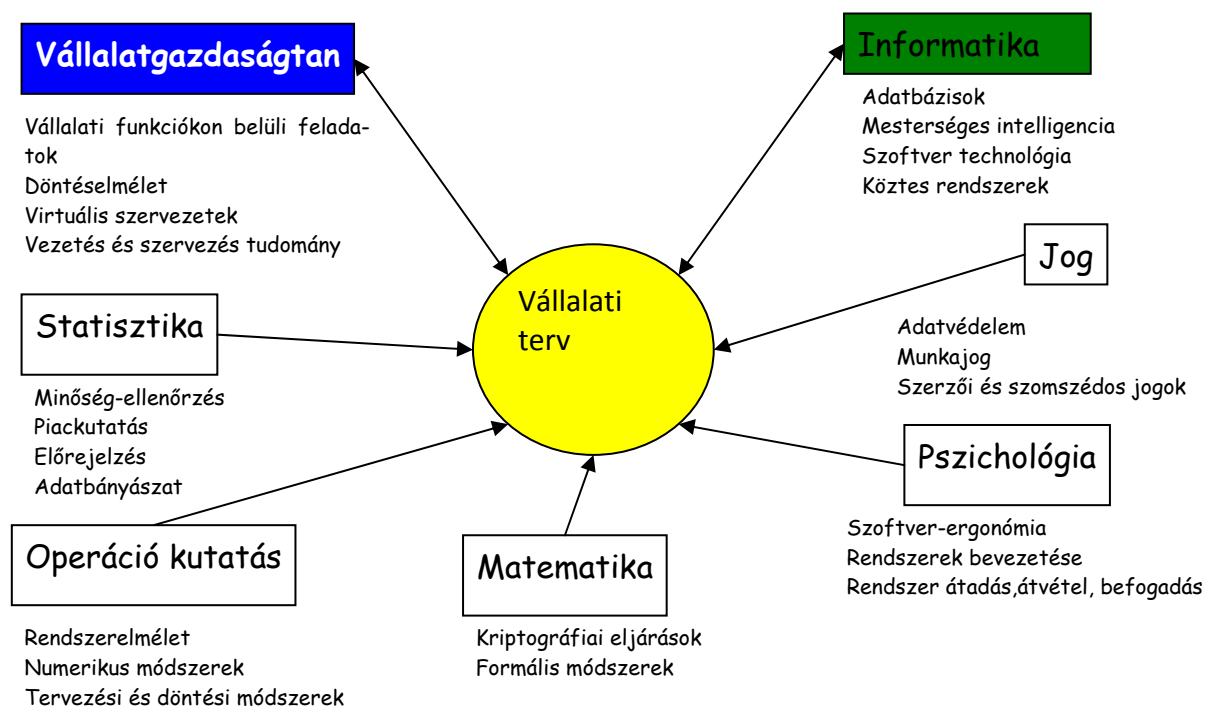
Vállalatgazdaságtan

Vállalati funkciókon belüli feladatok
Döntéselmélet
Virtuális szervezetek
Vezetés és szervezés tudomány

Informatika

Adatbázisok
Mesterséges intelligencia
Szoftver technológia
Köztes rendszerek

Jog

Adatvédelem
Munkajog
Szerzői és szomszédos jogok

Vállalati terv

Statisztika

Minőség-ellenőrzés
Piackutatás
Előrejelzés
Adatbányászat

Pszichológia

Szoftver-ergonómia
Rendszerek bevezetése
Rendszer átadás,átvétel, befogadás

Operáció kutatás

Rendszerelmélet
Numerikus módszerek
Tervezési és döntési módszerek

Matematika

Kriptográfiai eljárások
Formális módszerek